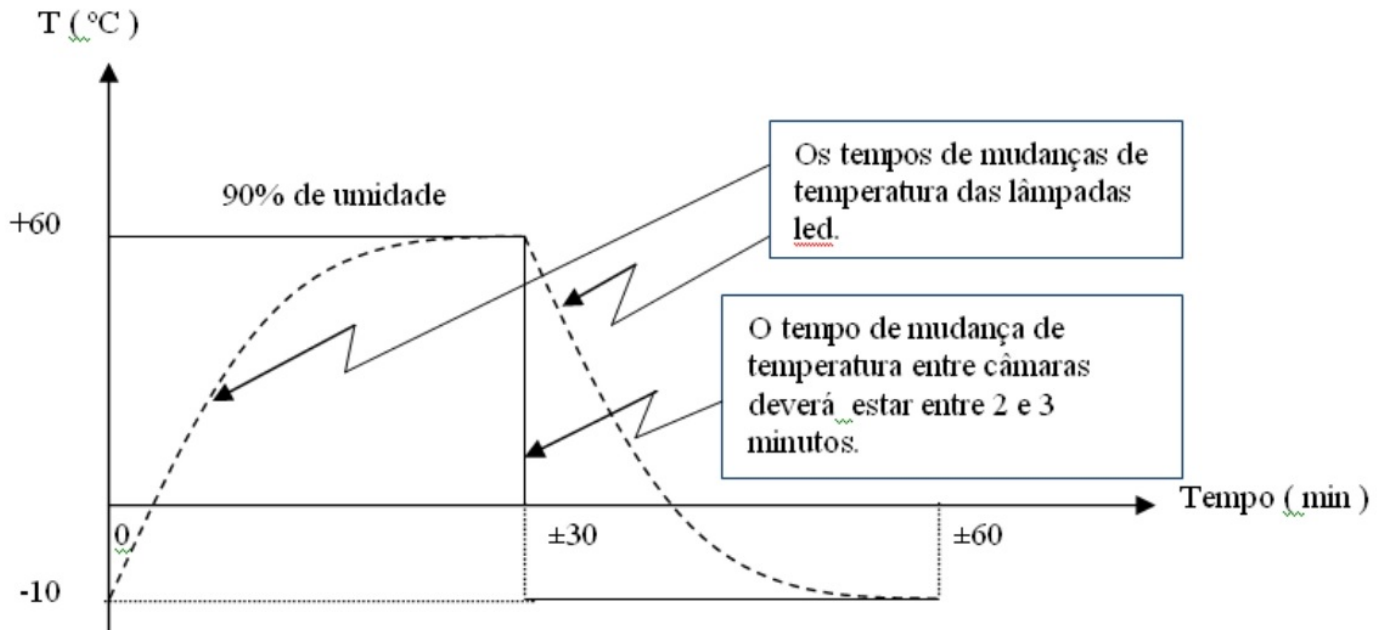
T ( ºC )

90% de umidade

+60

Os tempos de mudanças de temperatura das lâmpadas led.

O tempo de mudança de temperatura entre câmaras deverá estar entre 2 e 3 minutos.

Tempo ( min )

0

±30

±60

-10